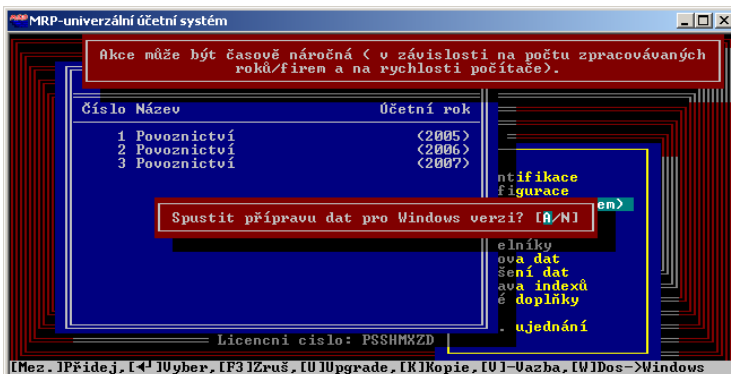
MRP-univerzální účetní systém

Akce může být časově náročná ( v závislosti na počtu zpracovávaných roků/firem a na rychlosti počítače).

Číslo Název Účetní rok

1 Povoznictví (2005)
2 Povoznictví (2006)
3 Povoznictví (2007)

ntifikace
figurace
em>

Spustit přípravu dat pro Windows verzi? [A/N]

elníky
ova dat
šení dat
ava indexů
é doplňky

. ujednání

Licencni cislo: PSSHMXZD

[Mez.]Přidej,[↵]Vyber,[F3]Zruš,[U]Upgrade,[K]Kopie,[V]-Vazba,[W]Dos->Windows